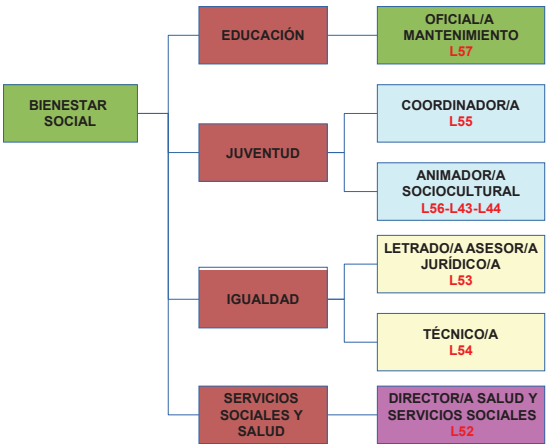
BIENESTAR SOCIAL

EDUCACIÓN

OFICIAL/A MANTENIMIENTO
L57

JUVENTUD

COORDINADOR/A
L55

ANIMADOR/A SOCIOCULTURAL
L56-L43-L44

IGUALDAD

LETRADO/A ASESOR/A JURÍDICO/A
L53

TÉCNICO/A
L54

SERVICIOS SOCIALES Y SALUD

DIRECTOR/A SALUD Y SERVICIOS SOCIALES
L52